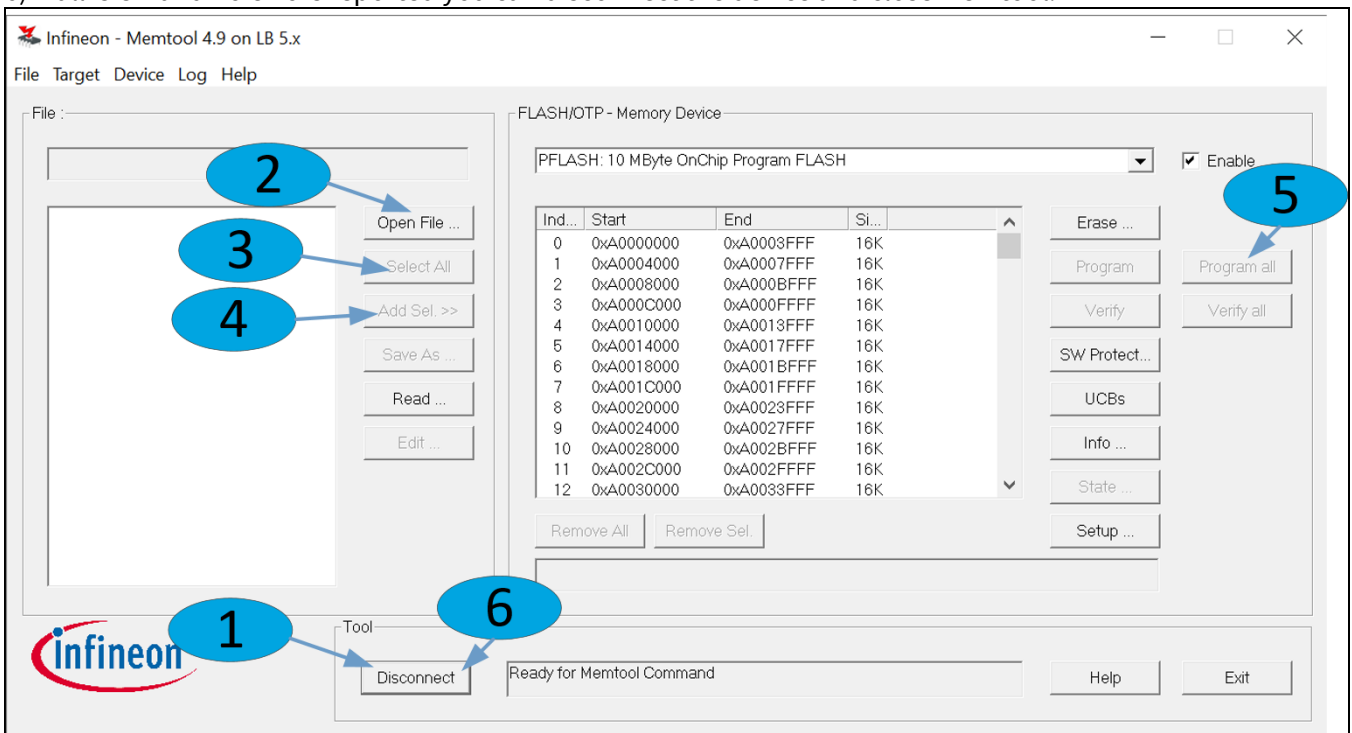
Infineon - Memtool 4.9 on LB 5.x

File Target Device Log Help

File :

Open File ...

Select All

Add Sel. >>

Save As ...

Read ...

Edit ...

FLASH/OTP - Memory Device

PFLASH: 10 MByte OnChip Program FLASH

Enable

| Ind... | Start | End | Si... |
|---|---|---|---|
| 0 | 0xA0000000 | 0xA0003FFF | 16K |
| 1 | 0xA0004000 | 0xA0007FFF | 16K |
| 2 | 0xA0008000 | 0xA000BFFF | 16K |
| 3 | 0xA000C000 | 0xA000FFFF | 16K |
| 4 | 0xA0010000 | 0xA0013FFF | 16K |
| 5 | 0xA0014000 | 0xA0017FFF | 16K |
| 6 | 0xA0018000 | 0xA001BFFF | 16K |
| 7 | 0xA001C000 | 0xA001FFFF | 16K |
| 8 | 0xA0020000 | 0xA0023FFF | 16K |
| 9 | 0xA0024000 | 0xA0027FFF | 16K |
| 10 | 0xA0028000 | 0xA002BFFF | 16K |
| 11 | 0xA002C000 | 0xA002FFFF | 16K |
| 12 | 0xA0030000 | 0xA0033FFF | 16K |

Erase ...

Program

Verify

SW Protect...

UCBs

Info ...

State ...

Setup ...

Program all

Verify all

Remove All

Remove Sel.

Tool

Disconnect

Ready for Memtool Command

Help

Exit

Infineon

1

2

3

4

5

6